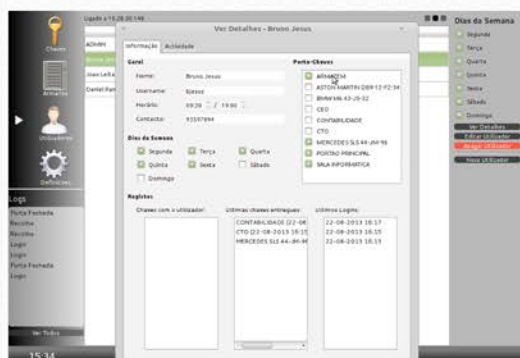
Ligado a 15.28.00.146

Chaves

Armários

Utilizadores

Definições

Logs

Porta Fechada
Recolha
Recolha
Login
Login
Login
Porta Fechada
Login

Ver Todos

15:34

ADMIN
Bruno Jesus
Joao Leiria
Daniel Fer

Ver Detalhes - Bruno Jesus

Informação | Actividade

Geral

Nome: Bruno Jesus
Username: bjesus
Horário: 09:30 / 19:00
Contacto: 93107894

Dias da Semana

Segunda | Terça | Quarta
Quinta | Sexta | Sábado
Domingo

Porta-Chaves

ARMAZEM
ASTON MARTIN DB9 12-FZ-34
BMW M6 43-20-32
CEO
CONTABILIDADE
CTO
MERCEDES SLS 44-AM-96
PORTAO PRINCIPAL
SALA INFORMATICA

Registos

Chaves com o utilizador:

Ultimas chaves entregues:
CONTABILIDADE (22-08
CTO (22-08-2013 18:15
MERCEDES SLS 44-AM-96

Ultimos Logins:
22-08-2013 18:17
22-08-2013 18:15
22-08-2013 18:15

Dias da Semana

Segunda
Terça
Quarta
Quinta
Sexta
Sábado
Domingo

Ver Detalhes
Editar Utilizador
Apagar Utilizador
Novo Utilizador